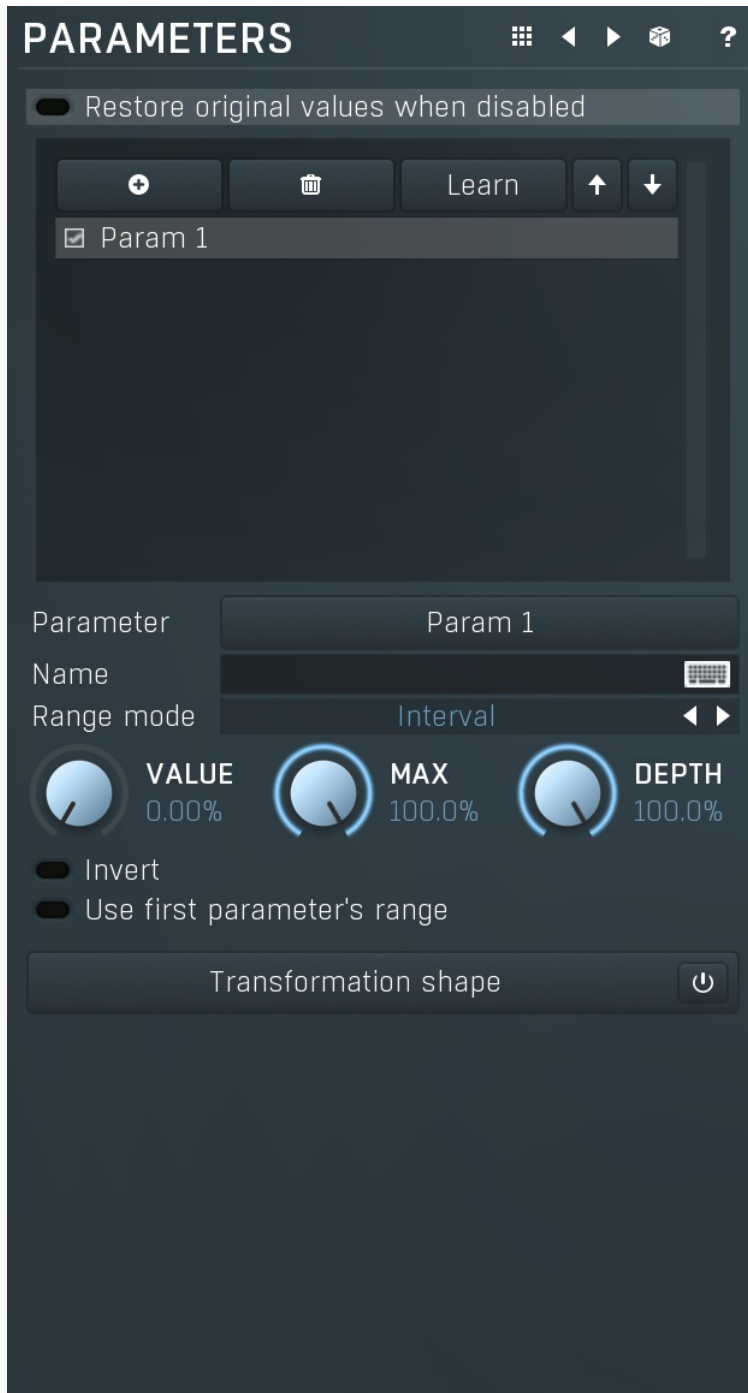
PARAMETERS

?

Restore original values when disabled

Learn

Param 1

Parameter
Param 1

Name

Range mode
Interval

VALUE
0.00%

MAX
100.0%

DEPTH
100.0%

Invert

Use first parameter's range

Transformation shape